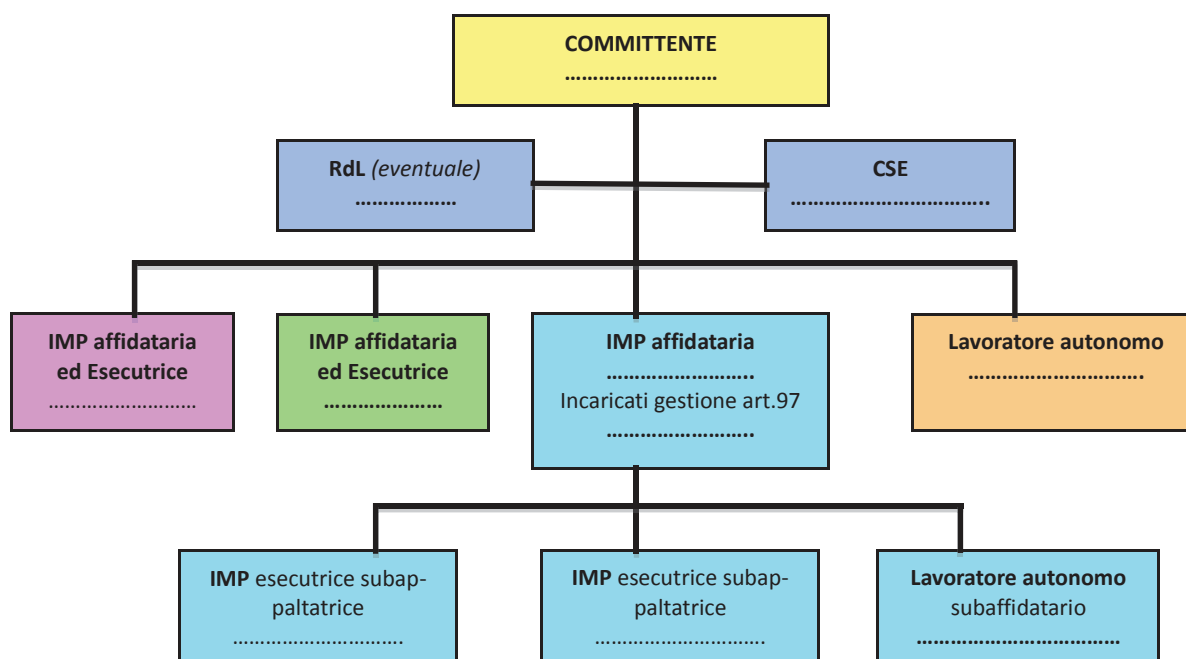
COMMITTENTE
……………………

RdL *(eventuale)*
……………

CSE
…………………………..

IMP affidataria ed Esecutrice
……………………

IMP affidataria ed Esecutrice
………………

IMP affidataria
……………………..
Incaricati gestione art.97
……………………..

Lavoratore autonomo
………………………..

IMP esecutrice subappaltatrice
…………………………

IMP esecutrice subappaltatrice
…………………………

Lavoratore autonomo subaffidatario
…………………………